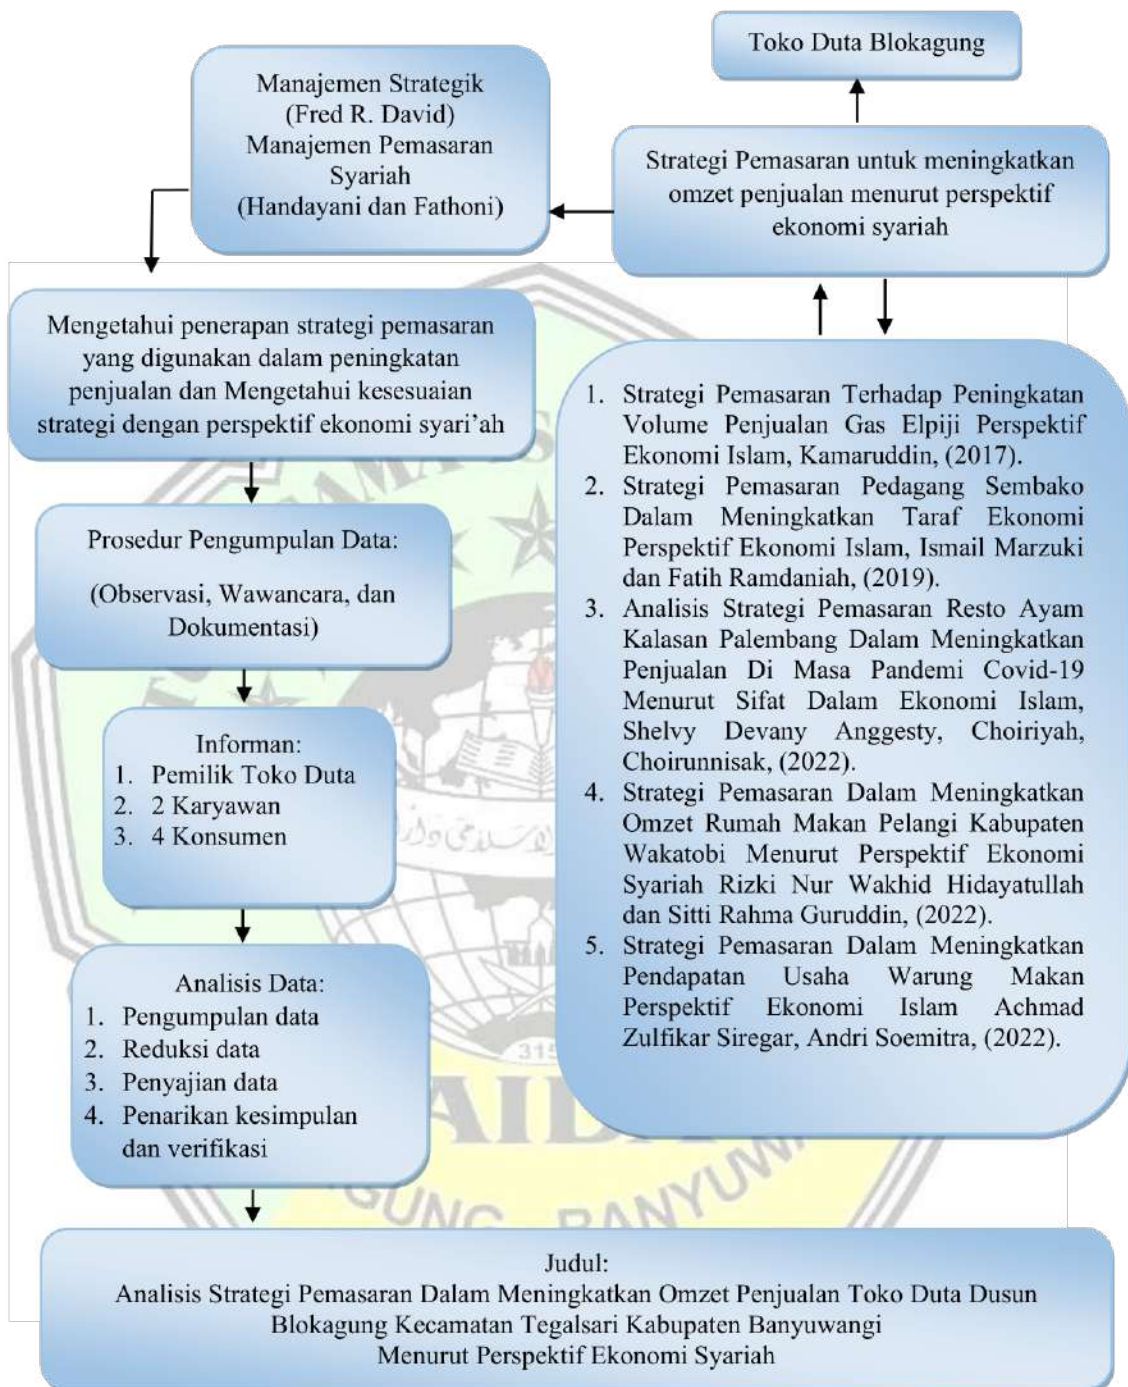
Toko Duta Blokagung

Manajemen Strategik
(Fred R. David)
Manajemen Pemasaran Syariah
(Handayani dan Fathoni)

Strategi Pemasaran untuk meningkatkan omzet penjualan menurut perspektif ekonomi syariah

Mengetahui penerapan strategi pemasaran yang digunakan dalam peningkatan penjualan dan Mengetahui kesesuaian strategi dengan perspektif ekonomi syari'ah

1. Strategi Pemasaran Terhadap Peningkatan Volume Penjualan Gas Elpiji Perspektif Ekonomi Islam, Kamaruddin, (2017).
2. Strategi Pemasaran Pedagang Sembako Dalam Meningkatkan Taraf Ekonomi Perspektif Ekonomi Islam, Ismail Marzuki dan Fatih Ramdaniah, (2019).
3. Analisis Strategi Pemasaran Resto Ayam Kalasan Palembang Dalam Meningkatkan Penjualan Di Masa Pandemi Covid-19 Menurut Sifat Dalam Ekonomi Islam, Shelvy Devany Anggesty, Choiriyah, Choirunnisak, (2022).
4. Strategi Pemasaran Dalam Meningkatkan Omzet Rumah Makan Pelangi Kabupaten Wakatobi Menurut Perspektif Ekonomi Syariah Rizki Nur Wakhid Hidayatullah dan Sitti Rahma Guruddin, (2022).
5. Strategi Pemasaran Dalam Meningkatkan Pendapatan Usaha Warung Makan Perspektif Ekonomi Islam Achmad Zulfikar Siregar, Andri Soemitra, (2022).

Prosedur Pengumpulan Data:

(Observasi, Wawancara, dan Dokumentasi)

Informan:
1. Pemilik Toko Duta
2. 2 Karyawan
3. 4 Konsumen

Analisis Data:
1. Pengumpulan data
2. Reduksi data
3. Penyajian data
4. Penarikan kesimpulan dan verifikasi

Judul:
Analisis Strategi Pemasaran Dalam Meningkatkan Omzet Penjualan Toko Duta Dusun Blokagung Kecamatan Tegalsari Kabupaten Banyuwangi
Menurut Perspektif Ekonomi Syariah